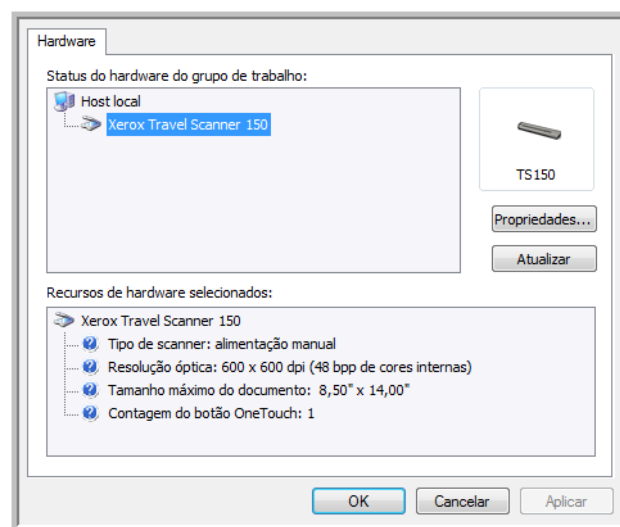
Hardware

Status do hardware do grupo de trabalho:

Host local
Xerox Travel Scanner 150

TS150

Propriedades...

Atualizar

Recursos de hardware selecionados:

Xerox Travel Scanner 150
Tipo de scanner: alimentação manual
Resolução óptica: 600 x 600 dpi (48 bpp de cores internas)
Tamanho máximo do documento: 8,50" x 14,00"
Contagem do botão OneTouch: 1

OK
Cancelar
Aplicar